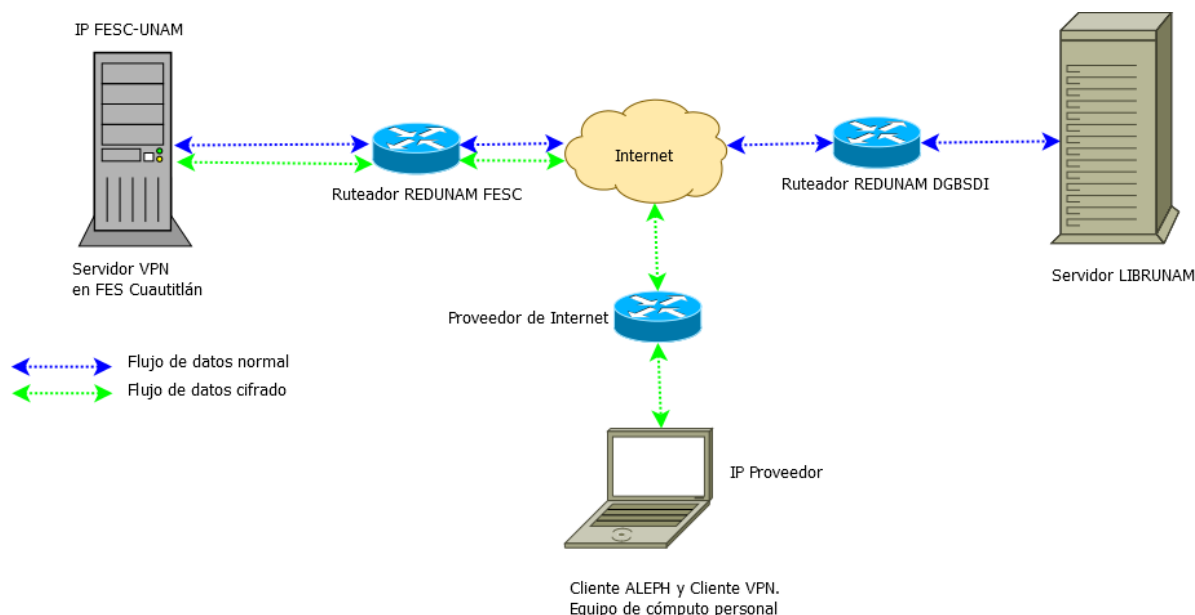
IP FESC-UNAM

Servidor VPN
en FES Cuautitlán

Ruteador REDUNAM FESC

Internet

Ruteador REDUNAM DGBSDI

Servidor LIBRUNAM

Proveedor de Internet

Flujo de datos normal

Flujo de datos cifrado

IP Proveedor

Cliente ALEPH y Cliente VPN.
Equipo de cómputo personal